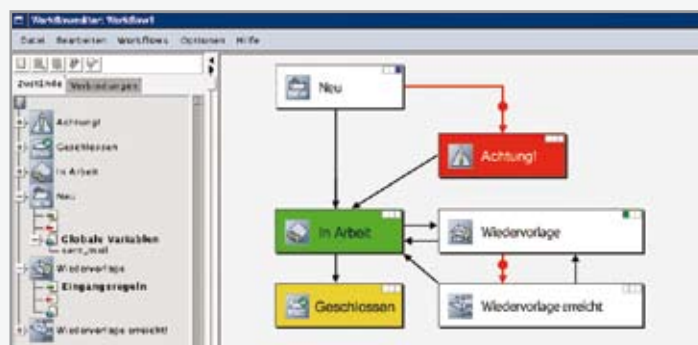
Workflowedtor: Workflow1

Datei Bearbeiten Workflows Optionen Hilfe

Zustände Verbindungen

Achtung!
Geschlossen
In Arbeit
Neu
Globale Variablen
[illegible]
Wiedervorlage
Eingangsregeln
Wiedervorlage erreicht

Neu
Achtung!
In Arbeit
Wiedervorlage
Geschlossen
Wiedervorlage erreicht